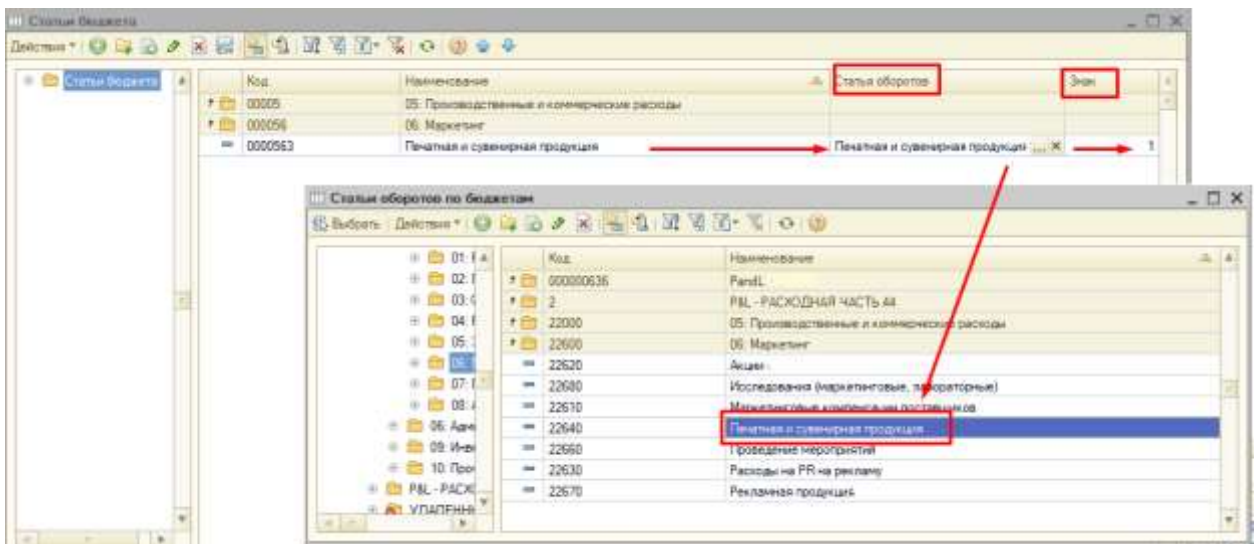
Статьи бюджета
Действия
Статьи бюджета

| Код | Наименование | Статья оборотов | Знак |
|---|---|---|---|
| 00005 | 05. Производственные и коммерческие расходы | | |
| 000056 | 06. Маркетинг | | |
| 0000563 | Печатная и сувенирная продукция | Печатная и сувенирная продукция ... × | 1 |

Статьи оборотов по бюджетам
Выбрать Действия

01. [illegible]
02. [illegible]
03. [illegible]
04. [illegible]
05. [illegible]
06. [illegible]
07. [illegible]
08. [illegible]
06. Адм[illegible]
09. Инв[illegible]
10. Про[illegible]
P&L - РАСХ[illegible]
УДАЛЕННЫ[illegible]

| Код | Наименование |
|---|---|
| 000000636 | PandL |
| 2 | P&L - РАСХОДНАЯ ЧАСТЬ 44 |
| 22000 | 05. Производственные и коммерческие расходы |
| 22600 | 06. Маркетинг |
| 22620 | Акции |
| 22680 | Исследования (маркетинговые, лабораторные) |
| 22610 | Маркетинговые компенсации поставщиков |
| 22640 | Печатная и сувенирная продукция |
| 22660 | Проведение мероприятий |
| 22630 | Расходы на PR на рекламу |
| 22670 | Рекламная продукция |